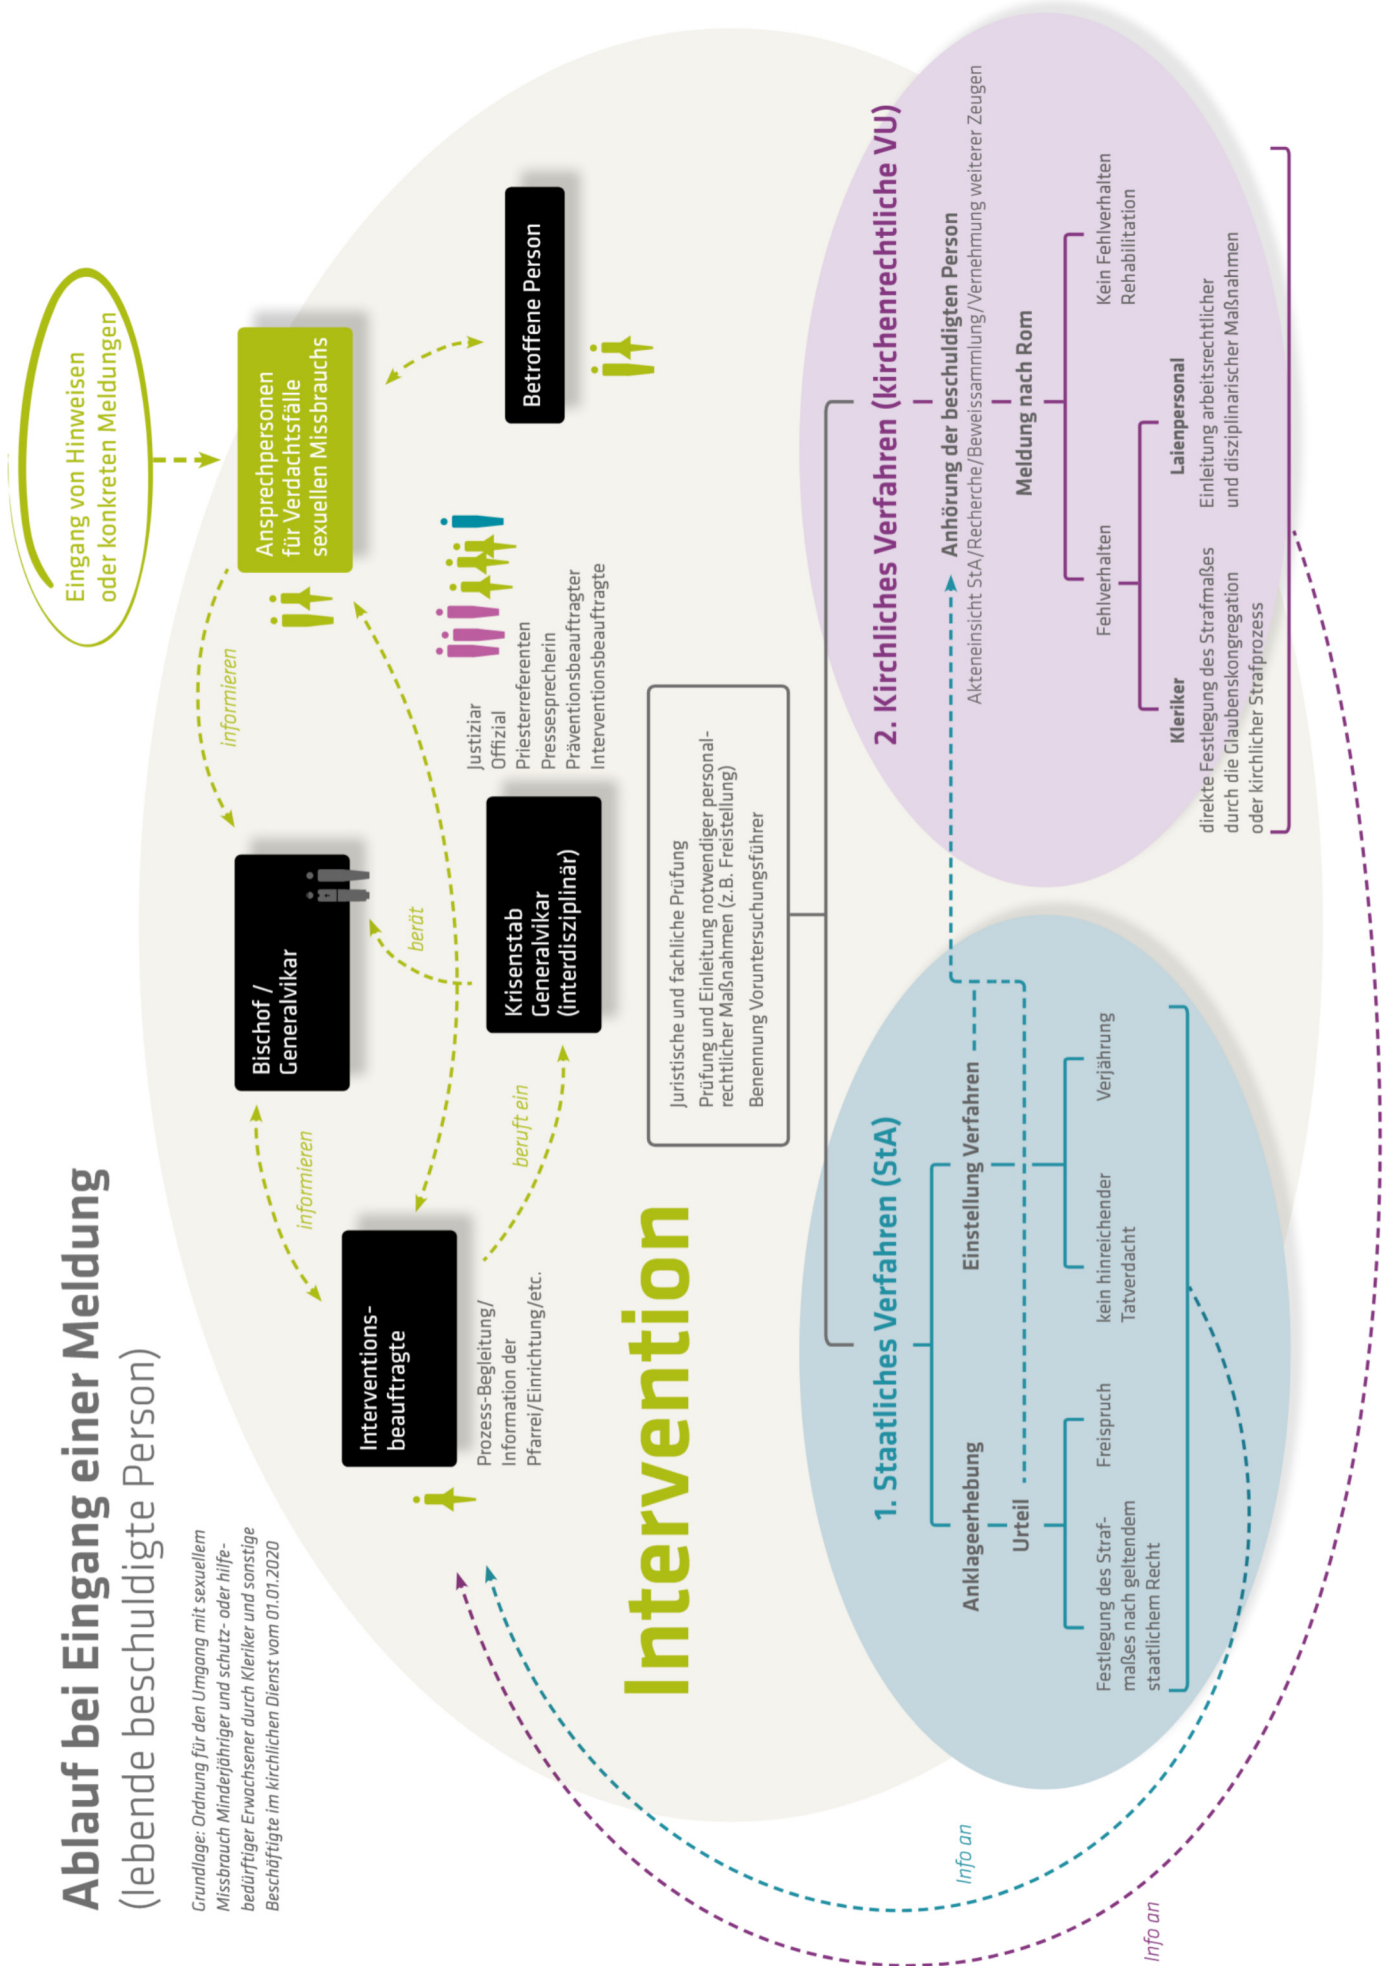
Ablauf bei Eingang einer Meldung
(lebende beschuldigte Person)

Grundlage: Ordnung für den Umgang mit sexuellem Missbrauch Minderjähriger und schutz- oder hilfebedürftiger Erwachsener durch Kleriker und sonstige Beschäftigte im kirchlichen Dienst vom 01.01.2020

Eingang von Hinweisen oder konkreten Meldungen

Ansprechpersonen für Verdachtsfälle sexuellen Missbrauchs

Betroffene Person

informieren

Bischof / Generalvikar

berät

Krisenstab Generalvikar (interdisziplinär)

Justiziar
Offizial
Priesterreferenten
Pressesprecherin
Präventionsbeauftragter
Interventionsbeauftragte

informieren

beruft ein

Interventions-beauftragte

Prozess-Begleitung/ Information der Pfarrei/Einrichtung/etc.

Intervention

Juristische und fachliche Prüfung
Prüfung und Einleitung notwendiger personalrechtlicher Maßnahmen (z.B. Freistellung)
Benennung Voruntersuchungsführer

1. Staatliches Verfahren (StA)

Anklageerhebung
Urteil
Festlegung des Strafmaßes nach geltendem staatlichem Recht
Freispruch
Einstellung Verfahren
kein hinreichender Tatverdacht
Verjährung

2. Kirchliches Verfahren (kirchenrechtliche VU)

Anhörung der beschuldigten Person
Akteneinsicht StA/Recherche/Beweissammlung/Vernehmung weiterer Zeugen
Meldung nach Rom
Fehlverhalten
Kleriker
direkte Festlegung des Strafmaßes durch die Glaubenskongregation oder kirchlicher Strafprozess
Laienpersonal
Einleitung arbeitsrechtlicher und disziplinarischer Maßnahmen
Kein Fehlverhalten
Rehabilitation

Info an

Info an